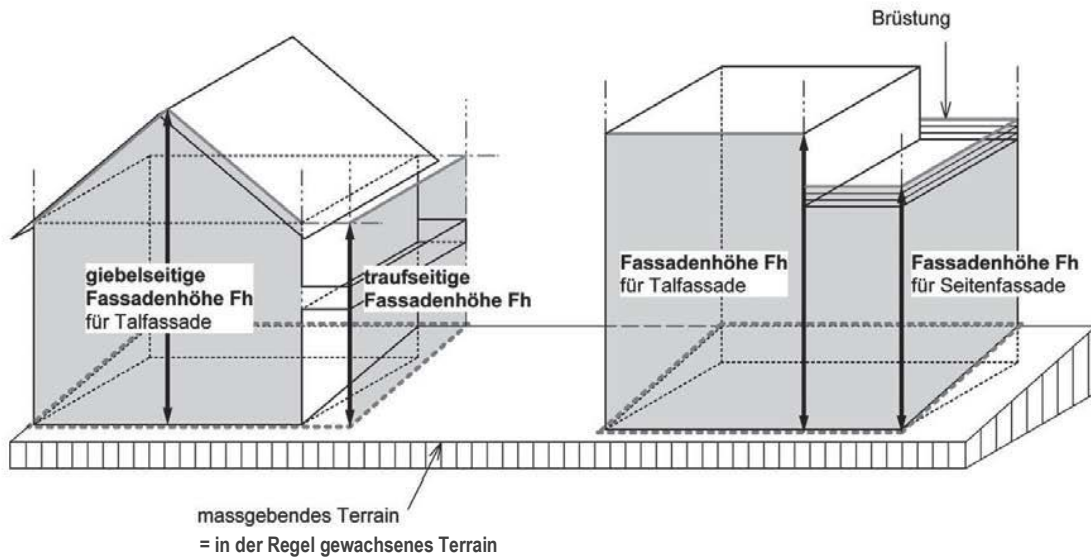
Brüstung

giebelseitige Fassadenhöhe Fh für Talfassade

traufseitige Fassadenhöhe Fh

Fassadenhöhe Fh für Talfassade

Fassadenhöhe Fh für Seitenfassade

massgebendes Terrain
= in der Regel gewachsenes Terrain